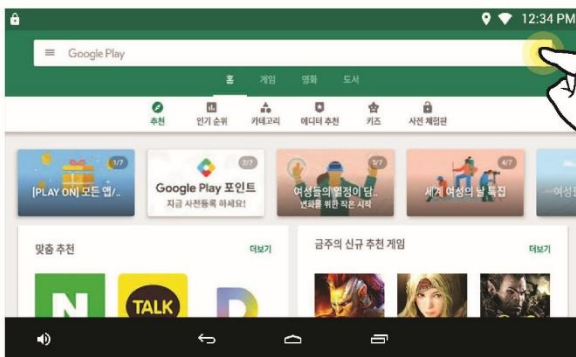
12:34 PM

Google Play

홈 게임 영화 도서

추천 인기 순위 카테고리 에디터 추천 키즈 사전 체험판

1/7
[PLAY ON] 모든 앱/...

2/7
Google Play 포인트
지금 사전등록 하세요!

3/7
여성들의 열정이 담...
변화를 위한 작은 시작

4/7
세계 여성의 날 특집

여성

맞춤 추천 더보기

N

TALK

D

금주의 신규 추천 게임 더보기